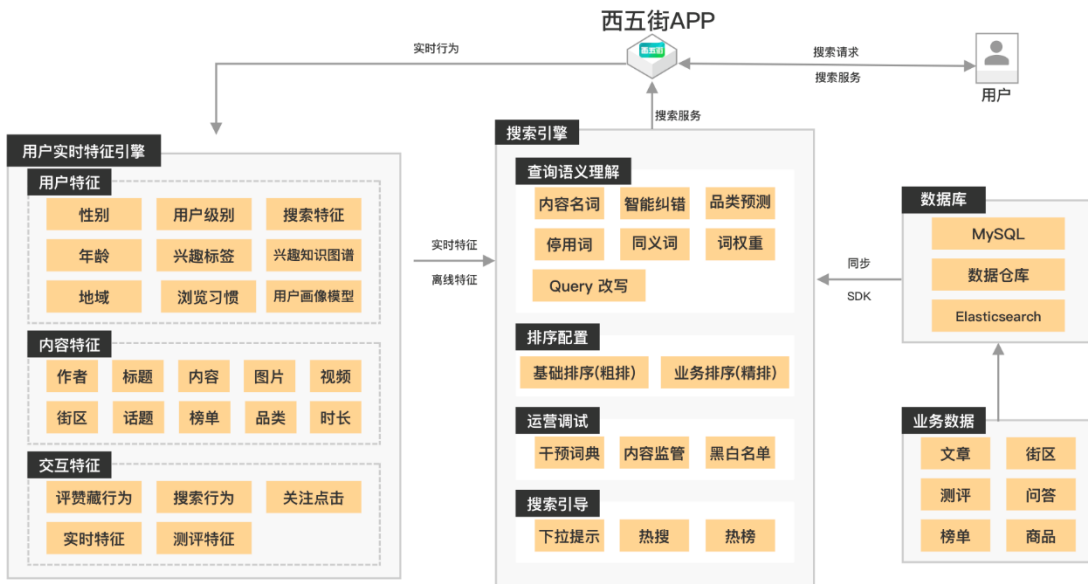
西五街APP

实时行为

搜索请求

搜索服务

用户

搜索服务

用户实时特征引擎

用户特征

性别
用户级别
搜索特征
年龄
兴趣标签
兴趣知识图谱
地域
浏览习惯
用户画像模型

内容特征

作者
标题
内容
图片
视频
街区
话题
榜单
品类
时长

交互特征

评赞藏行为
搜索行为
关注点击
实时特征
测评特征

实时特征

离线特征

搜索引擎

查询语义理解

内容名词
智能纠错
品类预测
停用词
同义词
词权重
Query 改写

排序配置

基础排序(粗排)
业务排序(精排)

运营调试

干预词典
内容监管
黑白名单

搜索引导

下拉提示
热搜
热榜

同步

SDK

数据库

MySQL
数据仓库
Elasticsearch

业务数据

文章
街区
测评
问答
榜单
商品